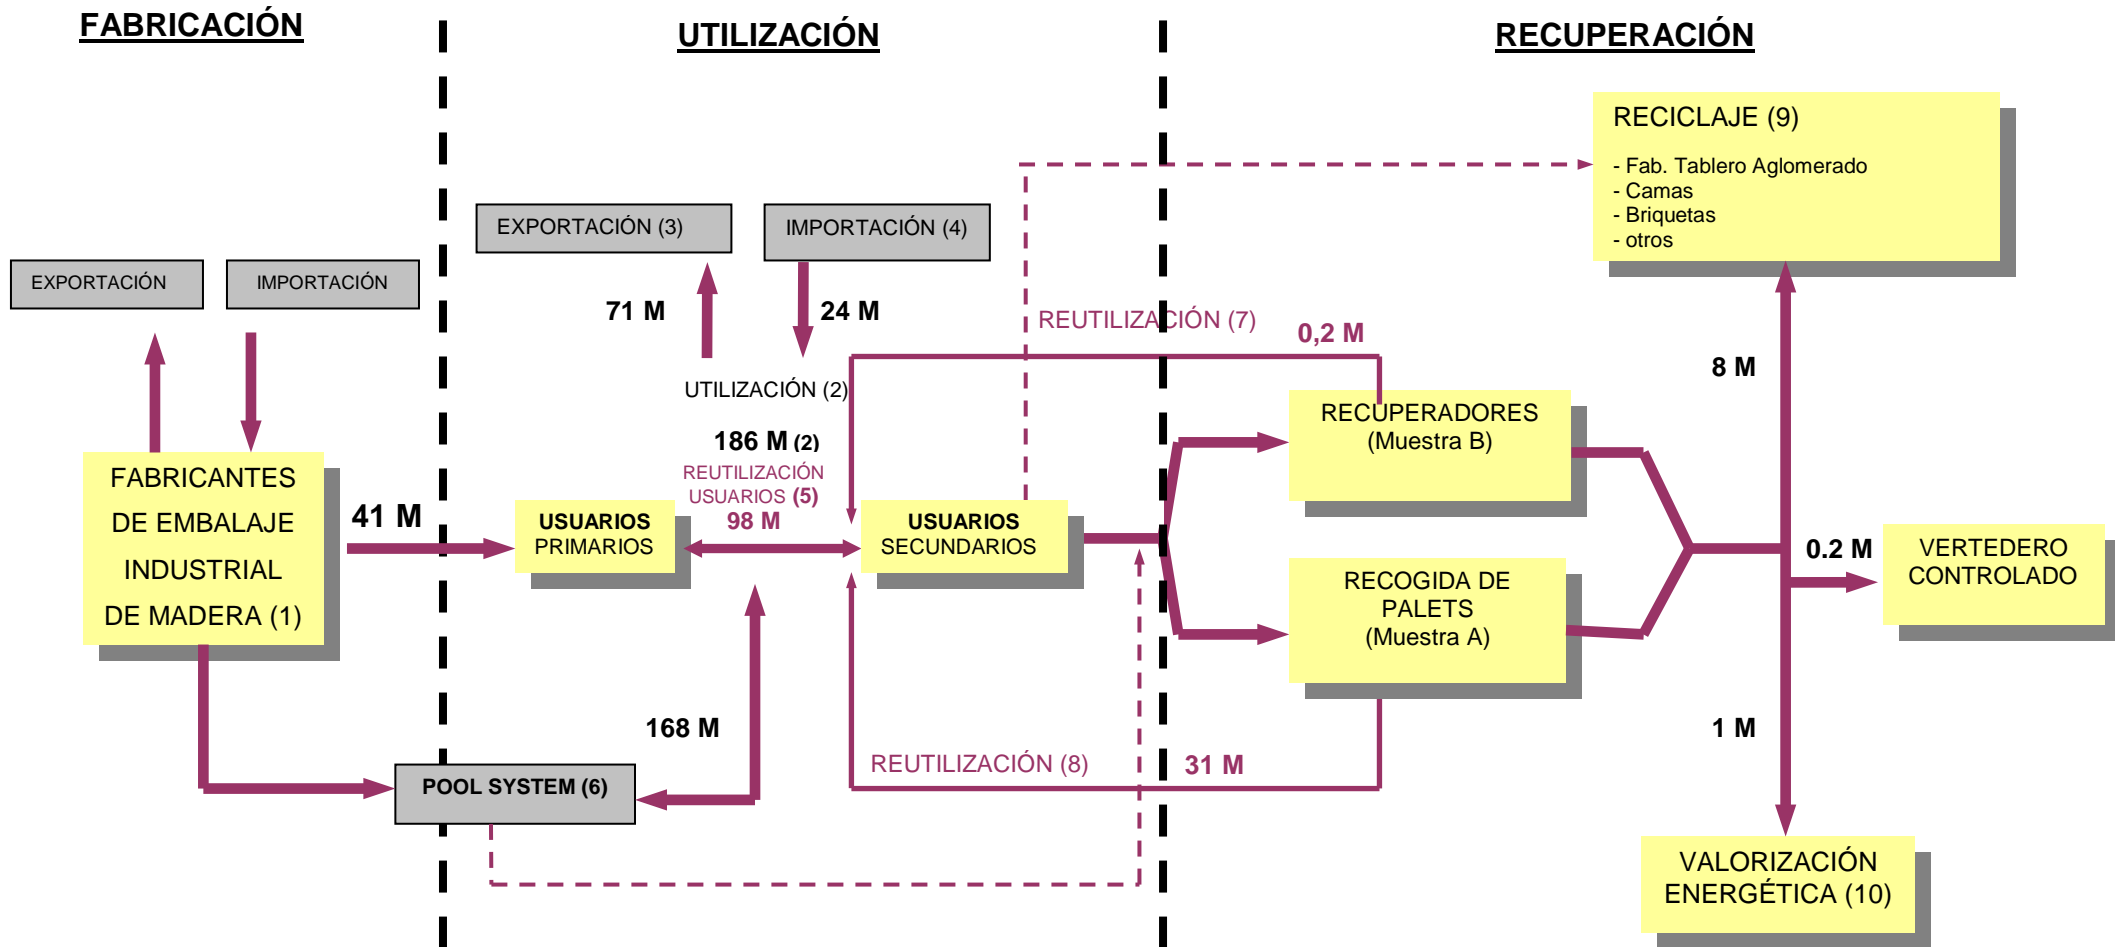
FABRICACIÓN

UTILIZACIÓN

RECUPERACIÓN

RECICLAJE (9)

- Fab. Tablero Aglomerado
- Camas
- Briquetas
- otros

EXPORTACIÓN (3)

IMPORTACIÓN (4)

EXPORTACIÓN

IMPORTACIÓN

71 M

24 M

REUTILIZACIÓN (7)

0,2 M

8 M

UTILIZACIÓN (2)

186 M (2)

RECUPERADORES (Muestra B)

REUTILIZACIÓN USUARIOS (5)

98 M

FABRICANTES DE EMBALAJE INDUSTRIAL DE MADERA (1)

41 M

USUARIOS PRIMARIOS

USUARIOS SECUNDARIOS

0.2 M

VERTEDERO CONTROLADO

RECOGIDA DE PALETS (Muestra A)

168 M

1 M

REUTILIZACIÓN (8)

31 M

POOL SYSTEM (6)

VALORIZACIÓN ENERGÉTICA (10)